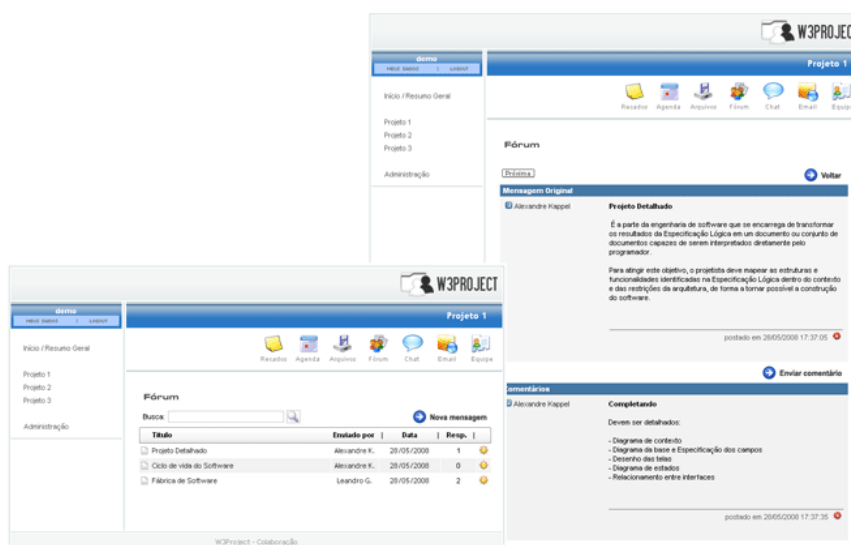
W3PROJECT

demo
MEUS DADOS | LOGOUT

Projeto 1

Início / Resumo Geral

Projeto 1
Projeto 2
Projeto 3

Administração

Recados Agenda Arquivos Fórum Chat Email Equipe

Fórum

Próxima

Voltar

Mensagem Original

Alexandre Kappel

Projeto Detalhado

É a parte da engenharia de software que se encarrega de transformar os resultados da Especificação Lógica em um documento ou conjunto de documentos capazes de serem interpretados diretamente pelo programador.

Para atingir este objetivo, o projetista deve mapear as estruturas e funcionalidades identificadas na Especificação Lógica dentro do contexto e das restrições da arquitetura, de forma a tornar possível a construção do software.

postado em 28/05/2008 17:37:05

Enviar comentário

Comentários

Alexandre Kappel

Completando

Devem ser detalhados:

- Diagrama de contexto
- Diagrama da base e Especificação dos campos
- Desenho das telas
- Diagrama de estados
- Relacionamento entre interfaces

postado em 28/05/2008 17:37:35

W3PROJECT

demo
MEUS DADOS | LOGOUT

Projeto 1

Início / Resumo Geral

Projeto 1
Projeto 2
Projeto 3

Administração

Recados Agenda Arquivos Fórum Chat Email Equipe

Fórum

Busca:

Nova mensagem

| Titulo | Enviado por | Data | Resp. |
|---|---|---|---|
| Projeto Detalhado | Alexandre K. | 28/05/2008 | 1 |
| Ciclo de vida do Software | Alexandre K. | 28/05/2008 | 0 |
| Fábrica de Software | Leandro G. | 28/05/2008 | 2 |

W3Project - Colaboração